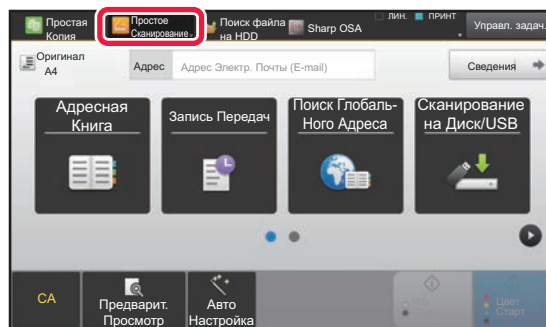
Простая Копия
Простое Сканирование
Поиск файла на HDD
Sharp OSA
ЛИН.
ПРИНТ
Управл. задач.
Оригинал A4
Адрес
Адрес Электр. Почты (E-mail)
Сведения
Адресная Книга
Запись Передач
Поиск Глобаль-Ного Адреса
Сканирование на Диск/USB
CA
Предварит. Просмотр
Авто Настройка
Ч/Б
Цвет Старт